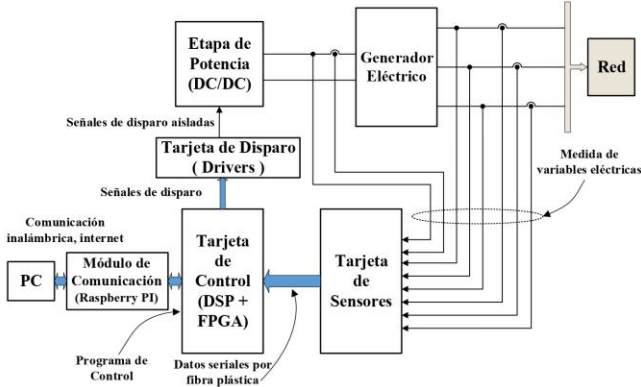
Etapa de Potencia (DC/DC)

Generador Eléctrico

Red

Señales de disparo aisladas

Tarjeta de Disparo ( Drivers )

Medida de variables eléctricas

Señales de disparo

Comunicación inalámbrica, internet

PC

Módulo de Comunicación (Raspberry PI)

Tarjeta de Control (DSP + FPGA)

Tarjeta de Sensores

Programa de Control

Datos seriales por fibra plástica